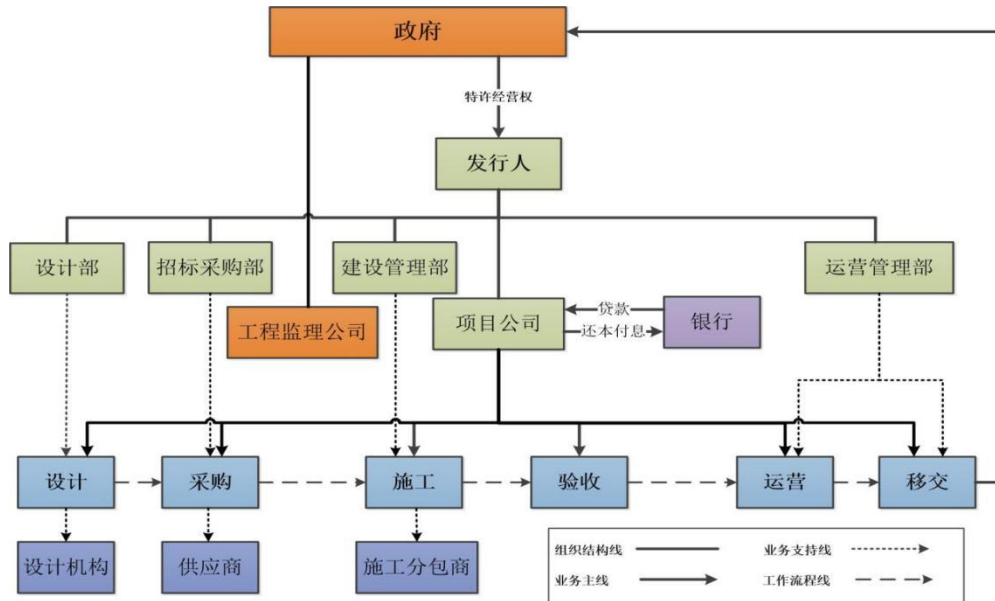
政府

特许经营权

发行人

设计部

招标采购部

建设管理部

运营管理部

工程监理公司

项目公司

贷款

还本付息

银行

设计

采购

施工

验收

运营

移交

设计机构

供应商

施工分包商

组织结构线

业务支持线

业务主线

工作流程线